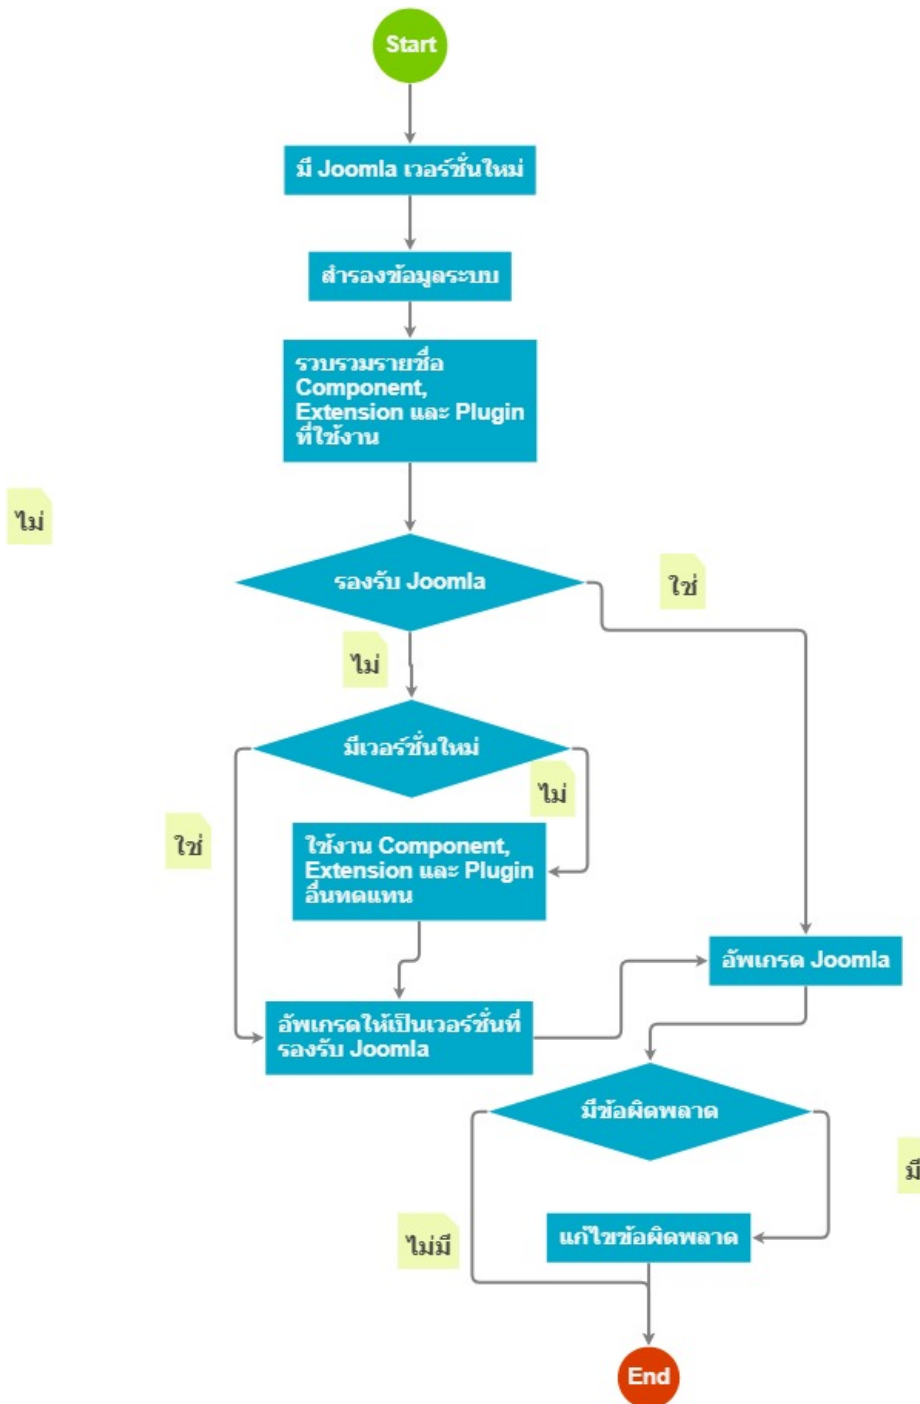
Start

มี Joomla เวอร์ชั่นใหม่

สำรองข้อมูลระบบ

รวบรวมรายชื่อ Component, Extension และ Plugin ที่ใช้งาน

ไม่

รองรับ Joomla

ใช่

ไม่

มีเวอร์ชั่นใหม่

ไม่

ใช่

ใช้งาน Component, Extension และ Plugin อื่นทดแทน

อัพเกรด Joomla

อัพเกรดให้เป็นเวอร์ชั่นที่รองรับ Joomla

มีข้อผิดพลาด

มี

ไม่มี

แก้ไขข้อผิดพลาด

End